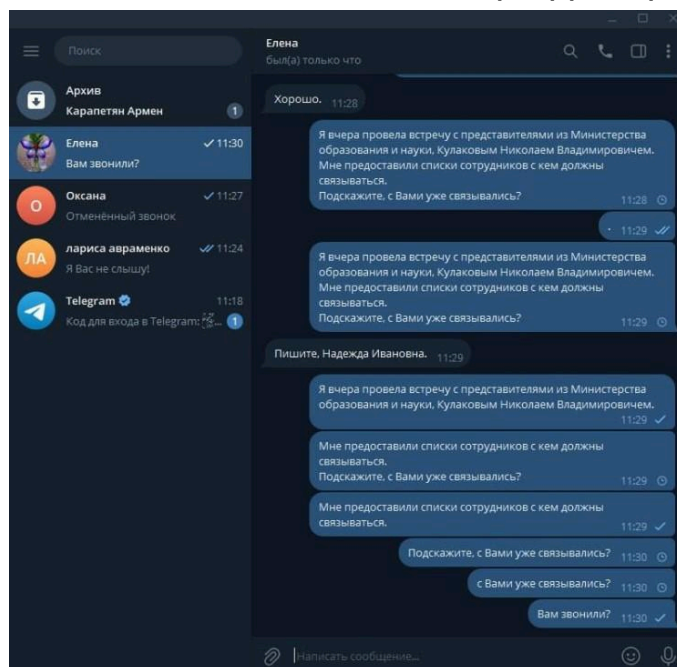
Поиск

Архив
Карапетян Армен 1

Елена 11:30
Вам звонили?

Оксана 11:27
Отменённый звонок

лариса авраменко 11:24
Я Вас не слышу!

Telegram 11:18
Код для входа в Telegram: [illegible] 1

Елена
был(а) только что

Хорошо. 11:28

Я вчера провела встречу с представителями из Министерства образования и науки, Кулаковым Николаем Владимировичем. Мне предоставили списки сотрудников с кем должны связываться.
Подскажите, с Вами уже связывались? 11:28

. 11:29

Я вчера провела встречу с представителями из Министерства образования и науки, Кулаковым Николаем Владимировичем. Мне предоставили списки сотрудников с кем должны связываться.
Подскажите, с Вами уже связывались? 11:29

Пишите, Надежда Ивановна. 11:29

Я вчера провела встречу с представителями из Министерства образования и науки, Кулаковым Николаем Владимировичем. 11:29

Мне предоставили списки сотрудников с кем должны связываться.
Подскажите, с Вами уже связывались? 11:29

Мне предоставили списки сотрудников с кем должны связываться. 11:29

Подскажите, с Вами уже связывались? 11:30

с Вами уже связывались? 11:30

Вам звонили? 11:30

Написать сообщение...